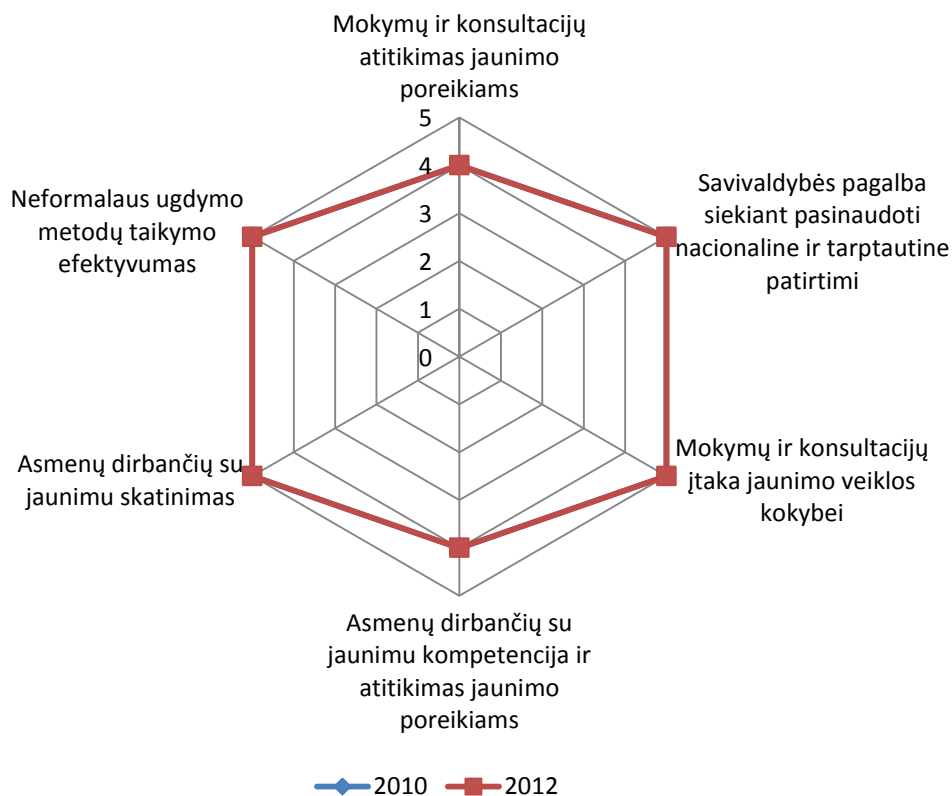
Mokymų ir konsultacijų atitikimas jaunimo poreikiams

5
4
3
2
1
0

Savivaldybės pagalba siekiant pasinaudoti nacionaline ir tarptautine patirtimi

Mokymų ir konsultacijų įtaka jaunimo veiklos kokybei

Asmenų dirbančių su jaunimu kompetencija ir atitikimas jaunimo poreikiams

Asmenų dirbančių su jaunimu skatinimas

Neformalaus ugdymo metodų taikymo efektyvumas

2010 2012